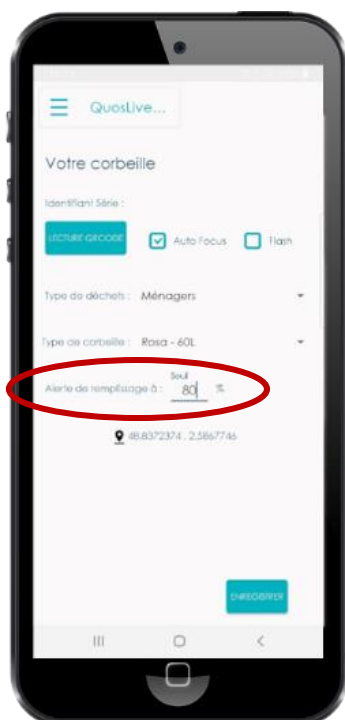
QuosLive...

Votre corbeille

Identifiant Série :

LECTURE QRCODE

Auto Focus

Flash

Type de déchets : Ménagers

Type de corbeille : Rosa - 60L

Alerte de remplissage à : Seuil 80 %

48.8372374 , 2.5867746

ENREGISTRER